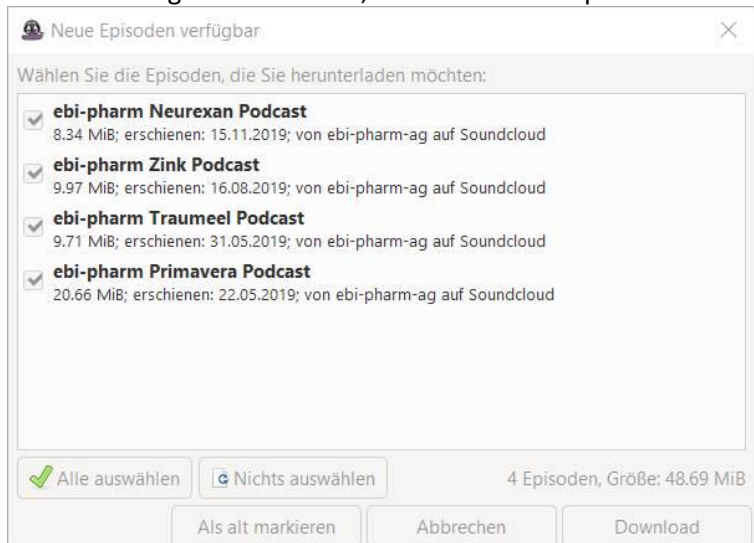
Neue Episoden verfügbar

Wählen Sie die Episoden, die Sie herunterladen möchten:

ebi-pharm Neurexan Podcast
8.34 MiB; erschienen: 15.11.2019; von ebi-pharm-ag auf Soundcloud

ebi-pharm Zink Podcast
9.97 MiB; erschienen: 16.08.2019; von ebi-pharm-ag auf Soundcloud

ebi-pharm Traumeel Podcast
9.71 MiB; erschienen: 31.05.2019; von ebi-pharm-ag auf Soundcloud

ebi-pharm Primavera Podcast
20.66 MiB; erschienen: 22.05.2019; von ebi-pharm-ag auf Soundcloud

Alle auswählen | Nichts auswählen | 4 Episoden, Größe: 48.69 MiB

Als alt markieren | Abbrechen | Download